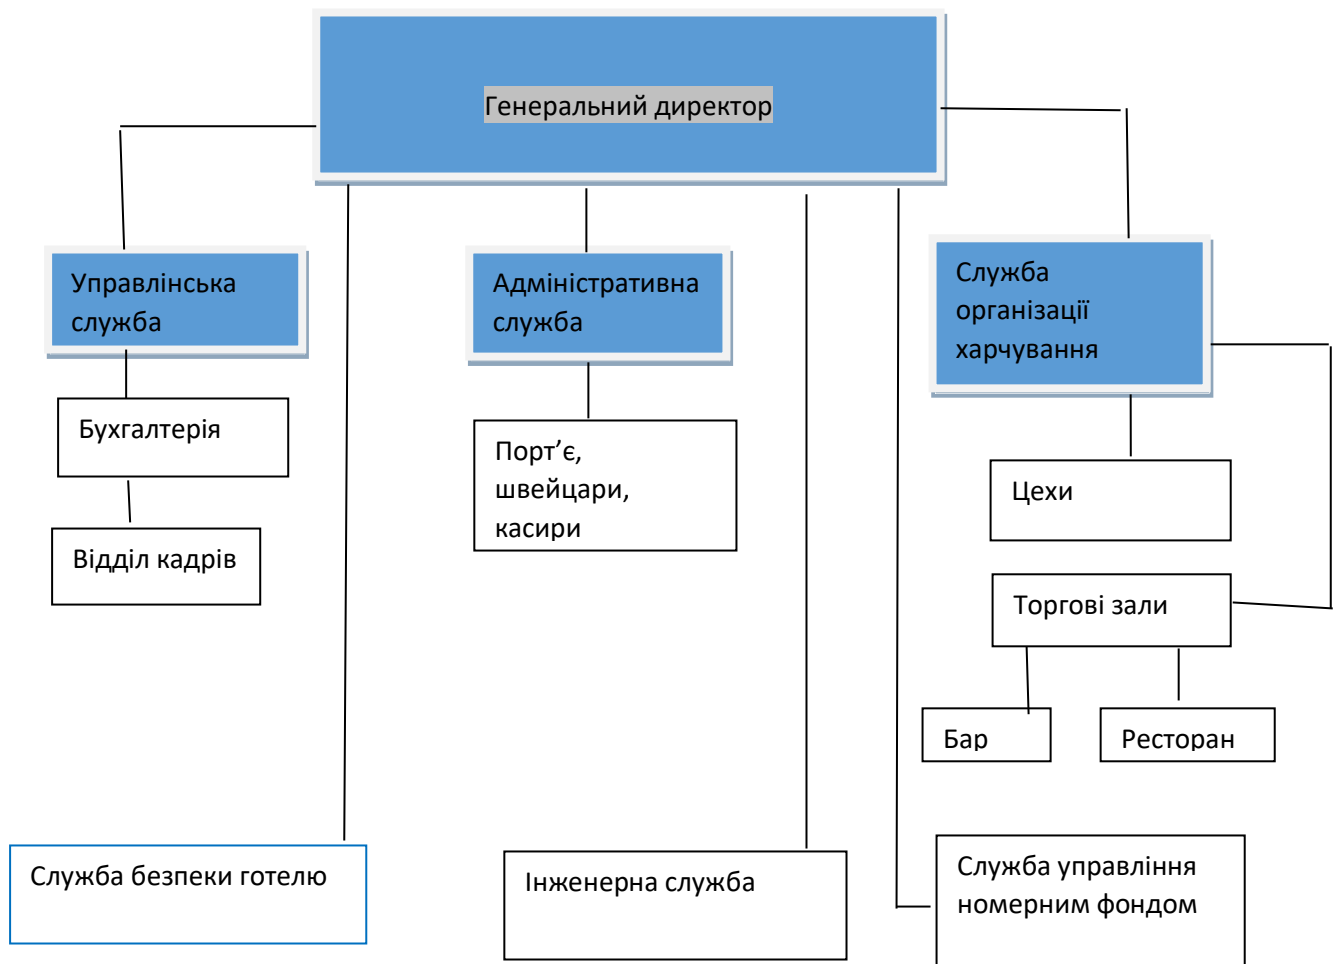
Генеральний директор

Управлінська служба

Бухгалтерія

Відділ кадрів

Адміністративна служба

Порт’є, швейцари, касири

Служба організації харчування

Цехи

Торгові зали

Бар

Ресторан

Служба безпеки готелю

Інженерна служба

Служба управління номерним фондом